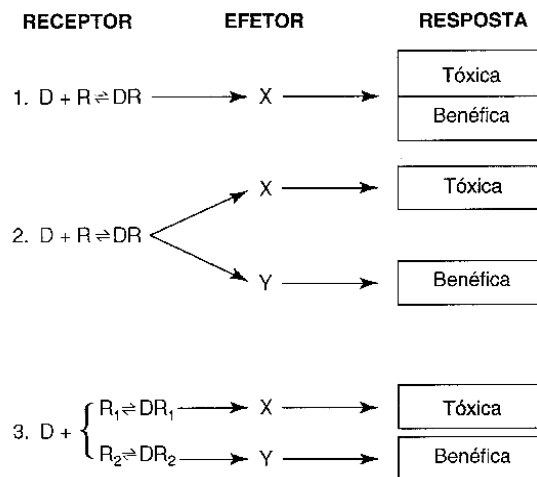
RECEPTOR EFETOR RESPOSTA

1. $D + R \rightleftharpoons DR$ → X → Tóxica / Benéfica

2. $D + R \rightleftharpoons DR$ → X → Tóxica
→ Y → Benéfica

3. $D + \begin{cases} R_1 \rightleftharpoons DR_1 \\ R_2 \rightleftharpoons DR_2 \end{cases}$ → X → Tóxica
→ Y → Benéfica